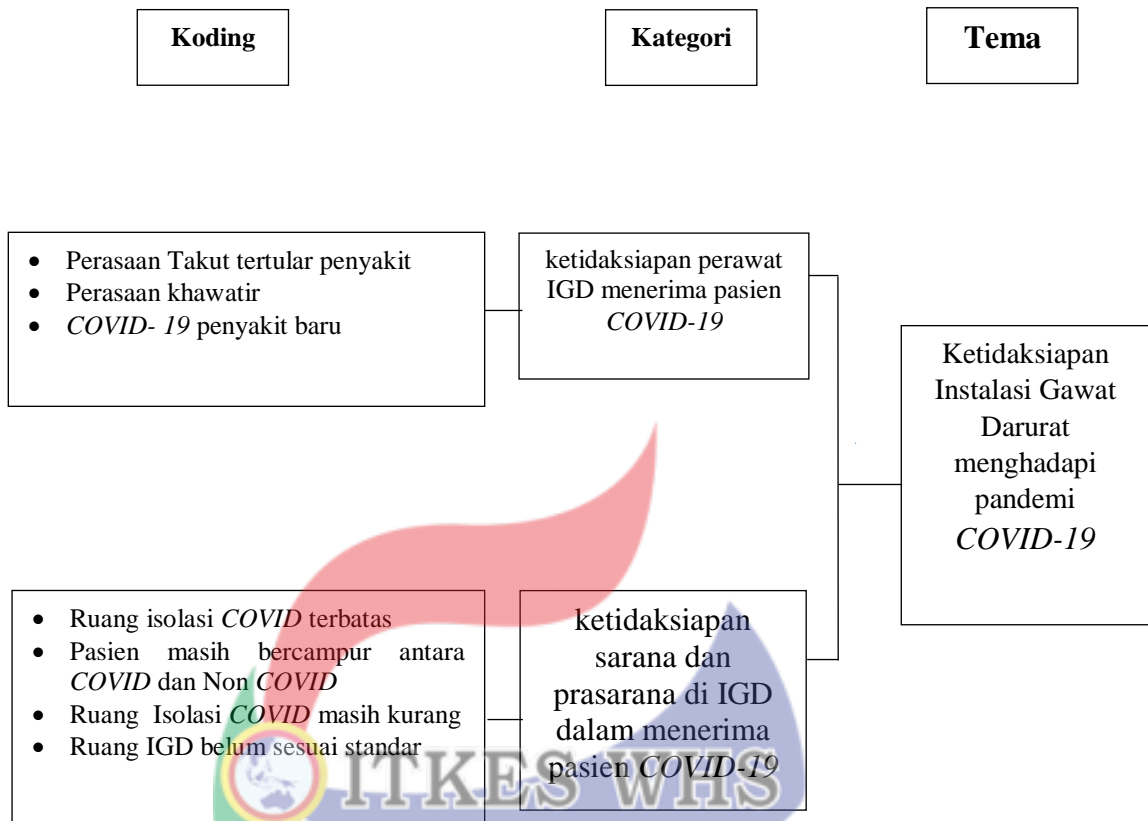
Koding

Kategori

Tema

- Perasaan Takut tertular penyakit
- Perasaan khawatir
- *COVID- 19* penyakit baru

ketidaksiapan perawat IGD menerima pasien *COVID-19*

Ketidaksiapan Instalasi Gawat Darurat menghadapi pandemi *COVID-19*

- Ruang isolasi *COVID* terbatas
- Pasien masih bercampur antara *COVID* dan Non *COVID*
- Ruang Isolasi *COVID* masih kurang
- Ruang IGD belum sesuai standar

ketidaksiapan sarana dan prasarana di IGD dalam menerima pasien *COVID-19*

ITKES WHS